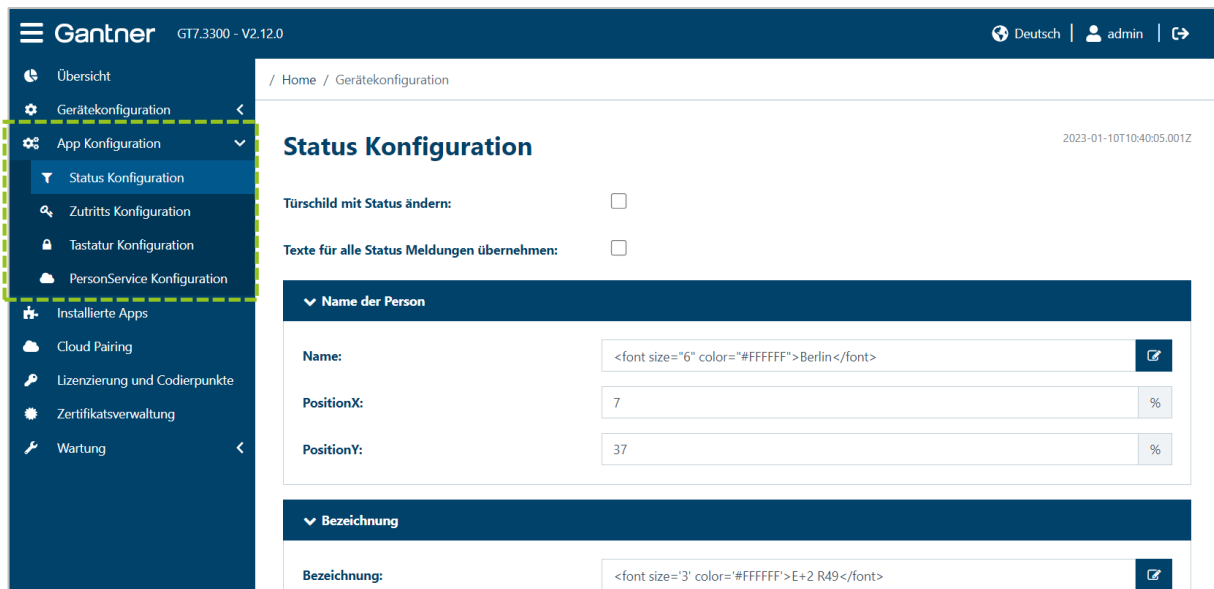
Gantner GT7.3300 - V2.12.0

Deutsch | admin |

Übersicht
Gerätekonfiguration
App Konfiguration
Status Konfiguration
Zutritts Konfiguration
Tastatur Konfiguration
PersonService Konfiguration
Installierte Apps
Cloud Pairing
Lizenzierung und Codierpunkte
Zertifikatsverwaltung
Wartung

/ Home / Gerätekonfiguration

Status Konfiguration

2023-01-10T10:40:05.001Z

Türschild mit Status ändern:

Texte für alle Status Meldungen übernehmen:

Name der Person

Name: <font size="6" color="#FFFFFF">Berlin</font>

PositionX: 7 %

PositionY: 37 %

Bezeichnung

Bezeichnung: <font size='3' color='#FFFFFF'>E+2 R49</font>